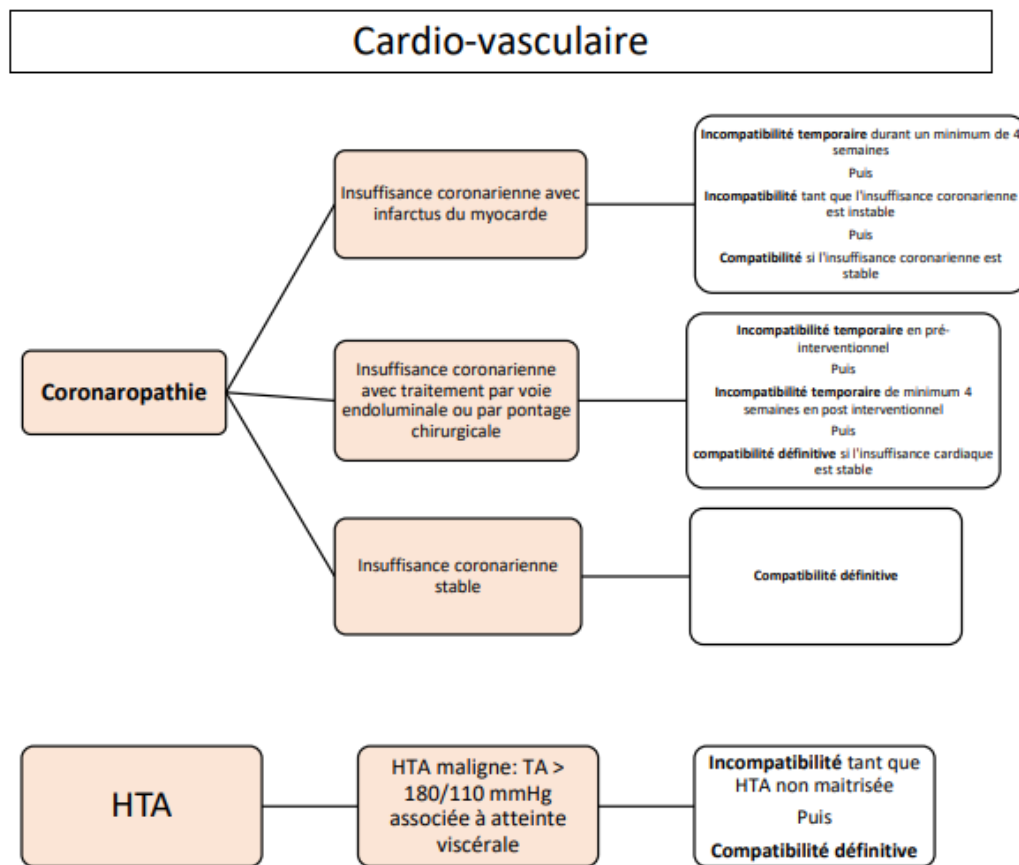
Cardio-vasculaire

Coronaropathie

Insuffisance coronarienne avec infarctus du myocarde

Incompatibilité temporaire durant un minimum de 4 semaines

Puis

Incompatibilité tant que l'insuffisance coronarienne est instable

Puis

Compatibilité si l'insuffisance coronarienne est stable

Insuffisance coronarienne avec traitement par voie endoluminale ou par pontage chirurgicale

Incompatibilité temporaire en pré-interventionnel

Puis

Incompatibilité temporaire de minimum 4 semaines en post interventionnel

Puis

compatibilité définitive si l'insuffisance cardiaque est stable

Insuffisance coronarienne stable

Compatibilité définitive

HTA

HTA maligne: TA > 180/110 mmHg associée à atteinte viscérale

Incompatibilité tant que HTA non maitrisée

Puis

Compatibilité définitive